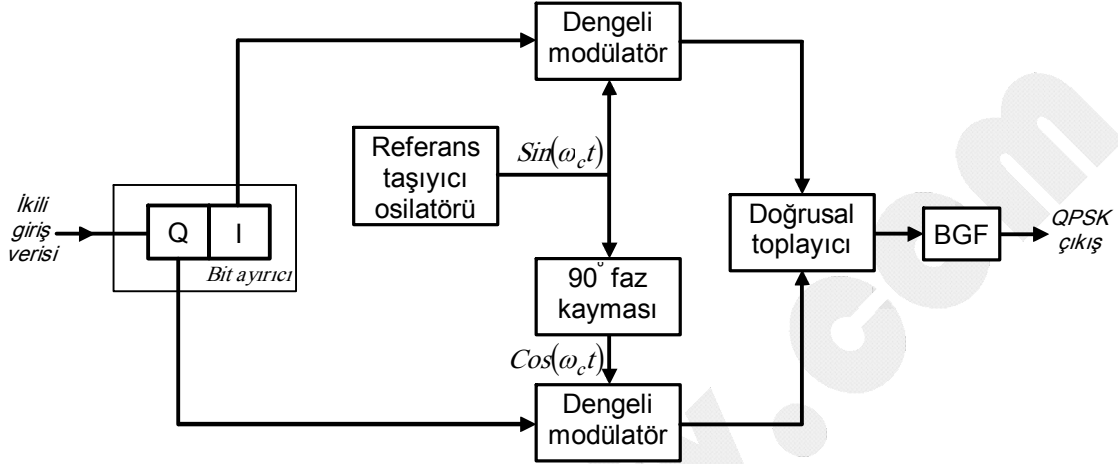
Dengeli modülatör

Referans taşıyıcı osilatörü

$Sin(\omega_c t)$

İkili giriş verisi

Q

I

Bit ayırıcı

Doğrusal toplayıcı

BGF

QPSK çıkış

$90^{\circ}$ faz kayması

$Cos(\omega_c t)$

Dengeli modülatör